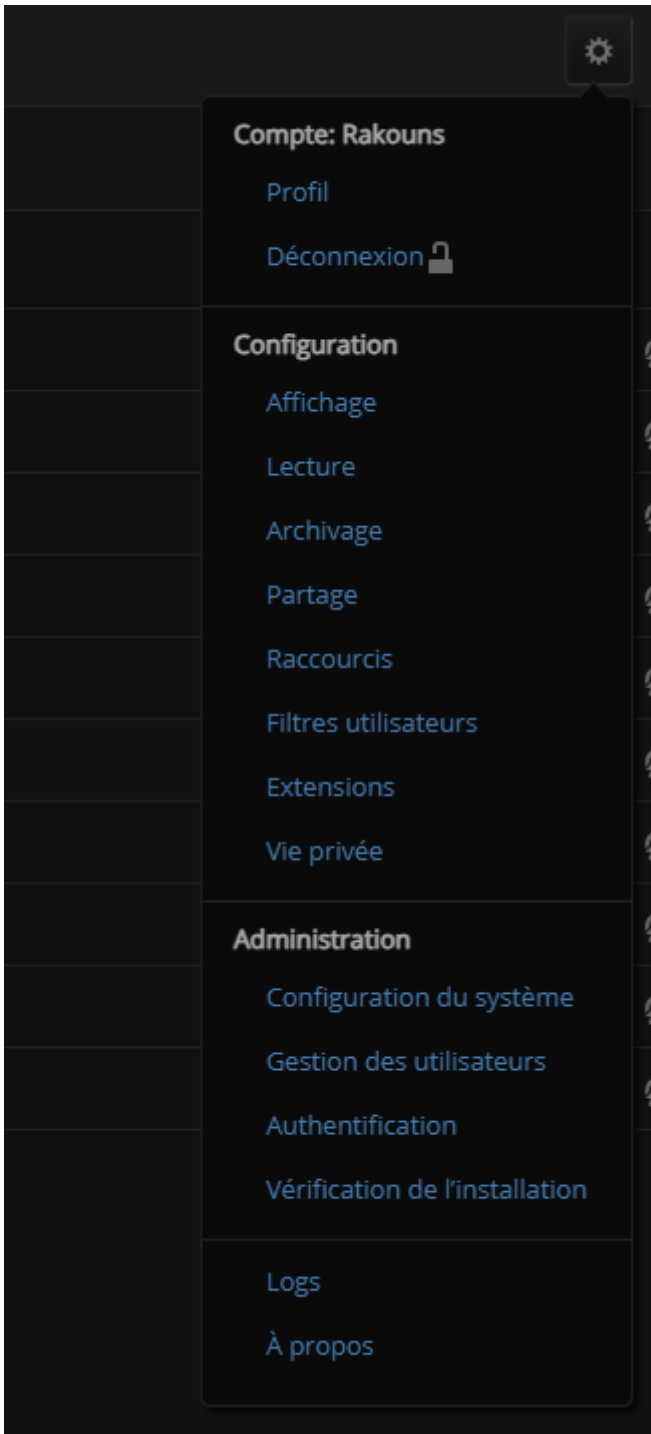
Compte: Rakouns

Profil

Déconnexion

Configuration

Affichage

Lecture

Archivage

Partage

Raccourcis

Filtres utilisateurs

Extensions

Vie privée

Administration

Configuration du système

Gestion des utilisateurs

Authentification

Vérification de l’installation

Logs

À propos